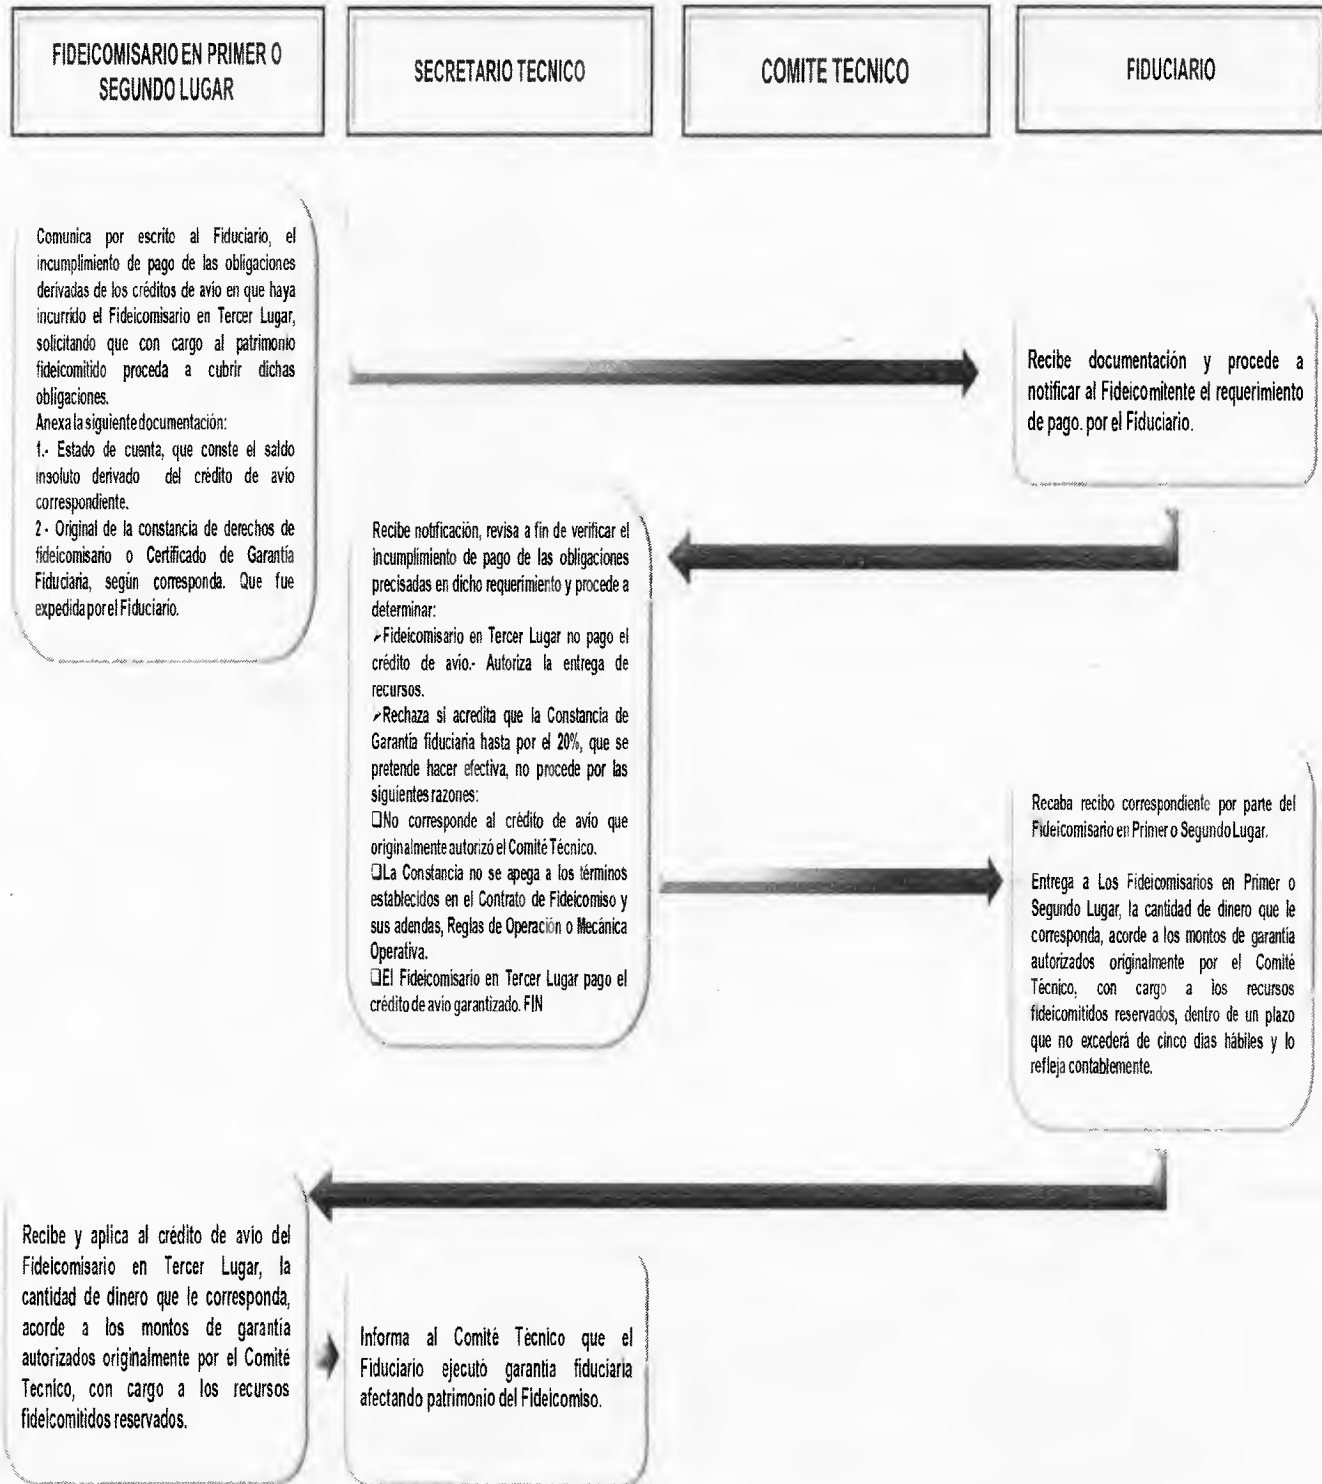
FIDEICOMISARIO EN PRIMER O SEGUNDO LUGAR

SECRETARIO TECNICO

COMITE TECNICO

FIDUCIARIO

Comunica por escrito al Fiduciario, el incumplimiento de pago de las obligaciones derivadas de los créditos de avío en que haya incurrido el Fideicomisario en Tercer Lugar, solicitando que con cargo al patrimonio fideicomitido proceda a cubrir dichas obligaciones.
Anexa la siguiente documentación:
1.- Estado de cuenta, que conste el saldo insoluto derivado del crédito de avío correspondiente.
2.- Original de la constancia de derechos de fideicomisario o Certificado de Garantía Fiduciaria, según corresponda. Que fue expedida por el Fiduciario.

Recibe documentación y procede a notificar al Fideicomitente el requerimiento de pago. por el Fiduciario.

Recibe notificación, revisa a fin de verificar el incumplimiento de pago de las obligaciones precisadas en dicho requerimiento y procede a determinar:
➢Fideicomisario en Tercer Lugar no pago el crédito de avío.- Autoriza la entrega de recursos.
➢Rechaza si acredita que la Constancia de Garantía fiduciaria hasta por el 20%, que se pretende hacer efectiva, no procede por las siguientes razones:
❑No corresponde al crédito de avío que originalmente autorizó el Comité Técnico.
❑La Constancia no se apega a los términos establecidos en el Contrato de Fideicomiso y sus adendas, Reglas de Operación o Mecánica Operativa.
❑El Fideicomisario en Tercer Lugar pago el crédito de avío garantizado. FIN

Recaba recibo correspondiente por parte del Fideicomisario en Primer o Segundo Lugar.

Entrega a Los Fideicomisarios en Primer o Segundo Lugar, la cantidad de dinero que le corresponda, acorde a los montos de garantía autorizados originalmente por el Comité Técnico, con cargo a los recursos fideicomitidos reservados, dentro de un plazo que no excederá de cinco dias hábiles y lo refleja contablemente.

Recibe y aplica al crédito de avío del Fideicomisario en Tercer Lugar, la cantidad de dinero que le corresponda, acorde a los montos de garantía autorizados originalmente por el Comité Tecnico, con cargo a los recursos fideicomitidos reservados.

Informa al Comité Técnico que el Fiduciario ejecutó garantia fiduciaria afectando patrimonio del Fideicomiso.